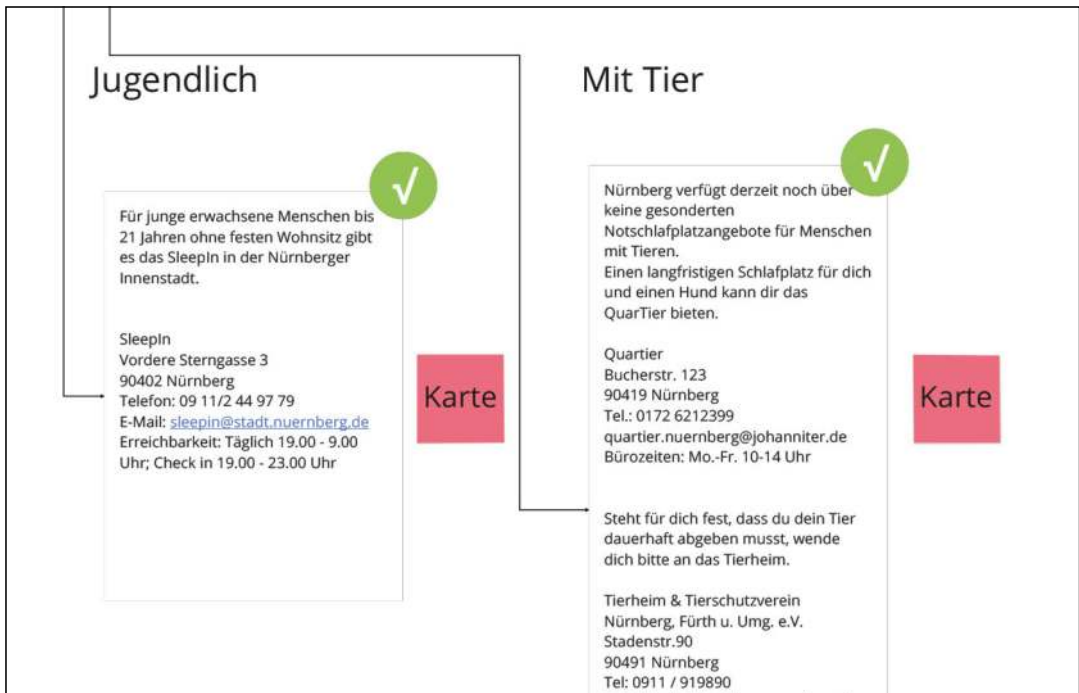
Jugendlich

√

Für junge erwachsene Menschen bis 21 Jahren ohne festen Wohnsitz gibt es das SleepIn in der Nürnberger Innenstadt.

SleepIn
Vordere Sterngasse 3
90402 Nürnberg
Telefon: 09 11/2 44 97 79
E-Mail: sleepin@stadt.nuernberg.de
Erreichbarkeit: Täglich 19.00 - 9.00 Uhr; Check in 19.00 - 23.00 Uhr

Karte

Mit Tier

√

Nürnberg verfügt derzeit noch über keine gesonderten Notschlafplatzangebote für Menschen mit Tieren.
Einen langfristigen Schlafplatz für dich und einen Hund kann dir das QuarTier bieten.

Quartier
Bucherstr. 123
90419 Nürnberg
Tel.: 0172 6212399
quartier.nuernberg@johanniter.de
Bürozeiten: Mo.-Fr. 10-14 Uhr

Steht für dich fest, dass du dein Tier dauerhaft abgeben musst, wende dich bitte an das Tierheim.

Tierheim & Tierschutzverein Nürnberg, Fürth u. Umg. e.V.
Stadenstr.90
90491 Nürnberg
Tel: 0911 / 919890

Karte